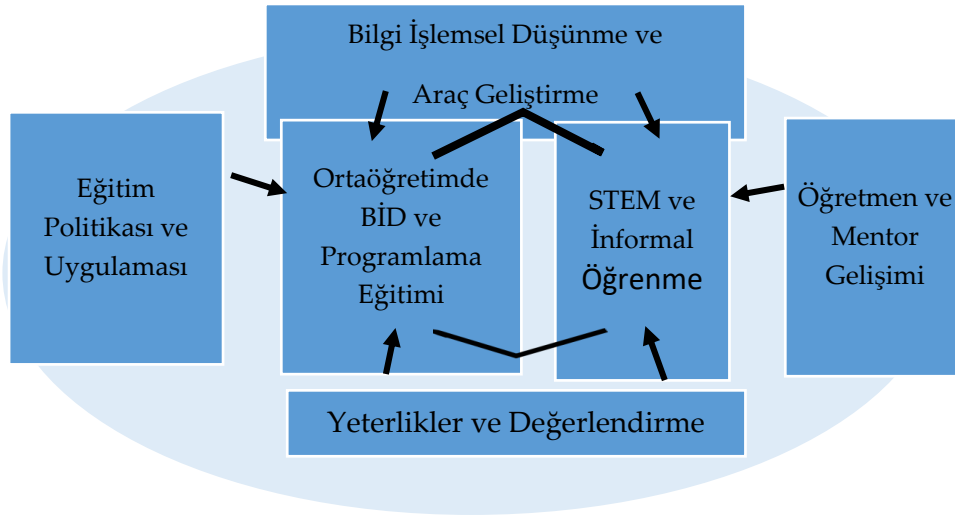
Bilgi İşlemsel Düşünme ve Araç Geliştirme

Eğitim Politikası ve Uygulaması

Ortaöğretimde BİD ve Programlama Eğitimi

STEM ve İnformal Öğrenme

Öğretmen ve Mentor Gelişimi

Yeterlikler ve Değerlendirme